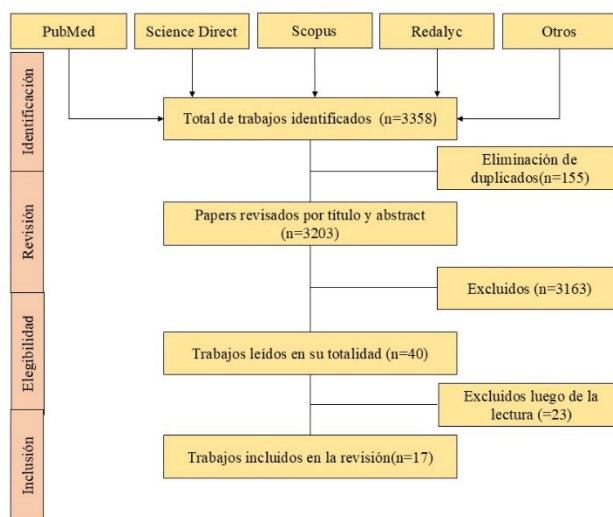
PubMed

Science Direct

Scopus

Redalyc

Otros

Identificación

Total de trabajos identificados (n=3358)

Eliminación de duplicados(n=155)

Revisión

Papers revisados por título y abstract (n=3203)

Excluidos (n=3163)

Elegibilidad

Trabajos leídos en su totalidad (n=40)

Excluidos luego de la lectura (=23)

Inclusión

Trabajos incluidos en la revisión(n=17)